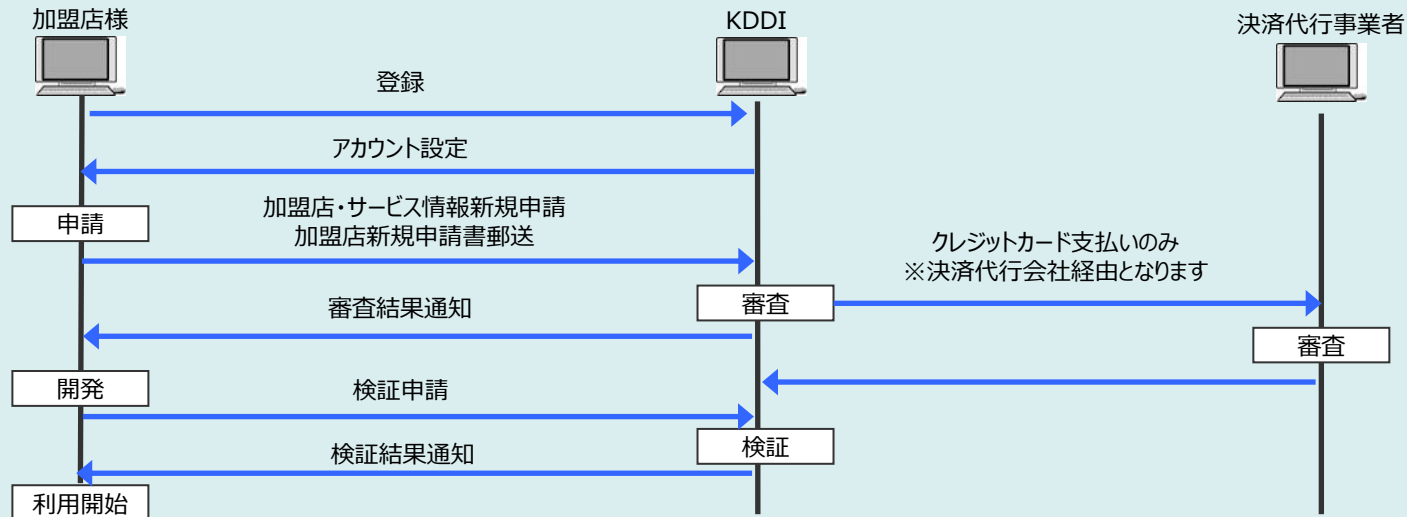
加盟店様

KDDI

決済代行事業者

登録

アカウント設定

申請

加盟店・サービス情報新規申請
加盟店新規申請書郵送

クレジットカード支払いのみ
※決済代行会社経由となります

審査結果通知

審査

審査

開発

検証申請

検証

検証結果通知

利用開始